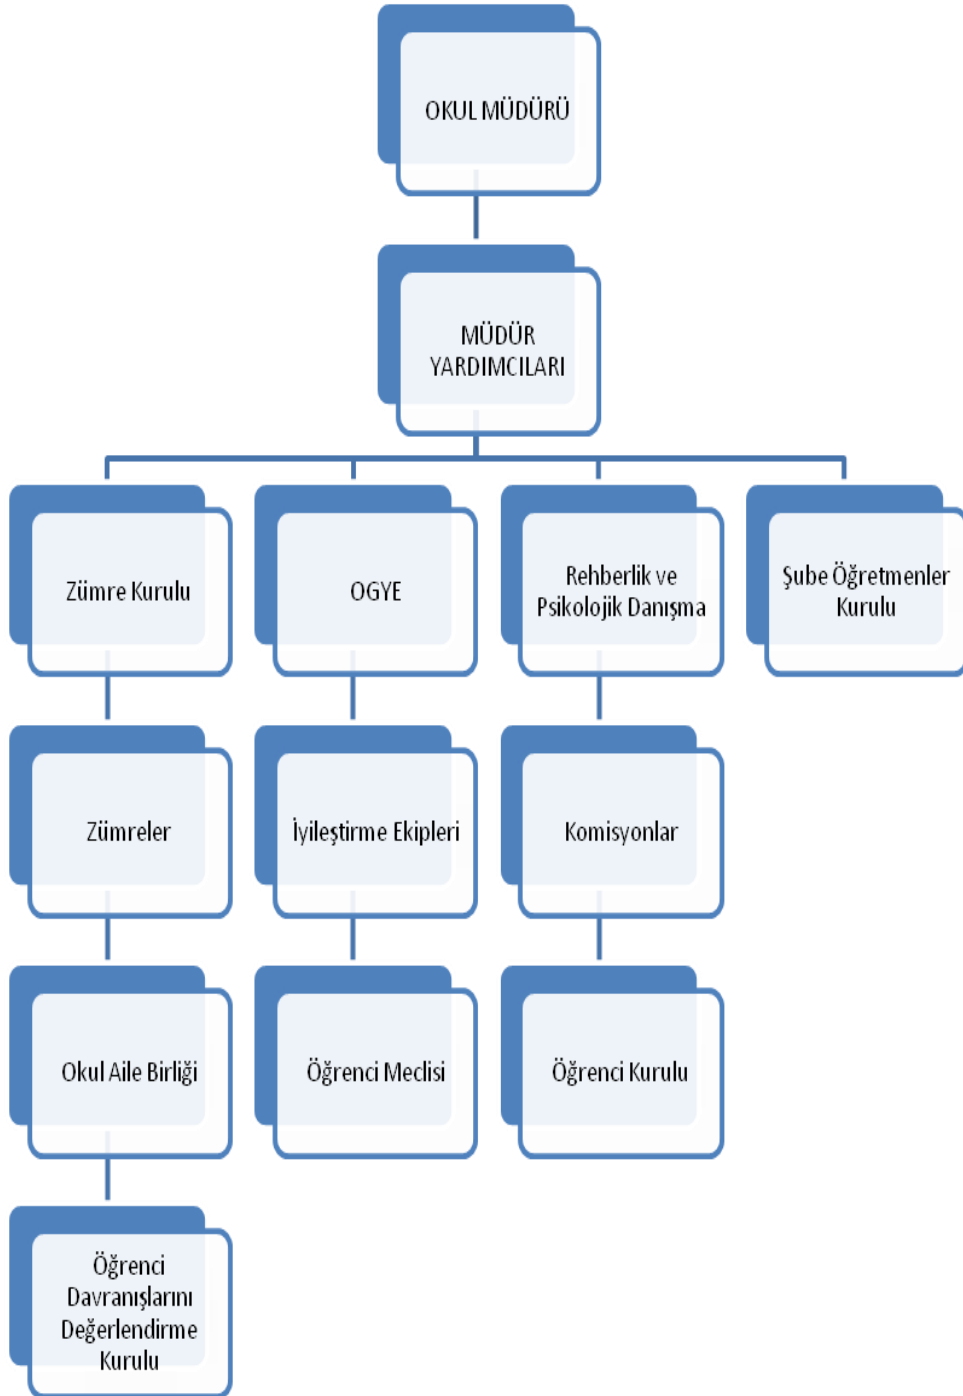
OKUL MÜDÜRÜ

MÜDÜR YARDIMCILARI

Zümre Kurulu

OGYE

Rehberlik ve Psikolojik Danışma

Şube Öğretmenler Kurulu

Zümreler

İyileştirme Ekipleri

Komisyonlar

Okul Aile Birliği

Öğrenci Meclisi

Öğrenci Kurulu

Öğrenci Davranışlarını Değerlendirme Kurulu